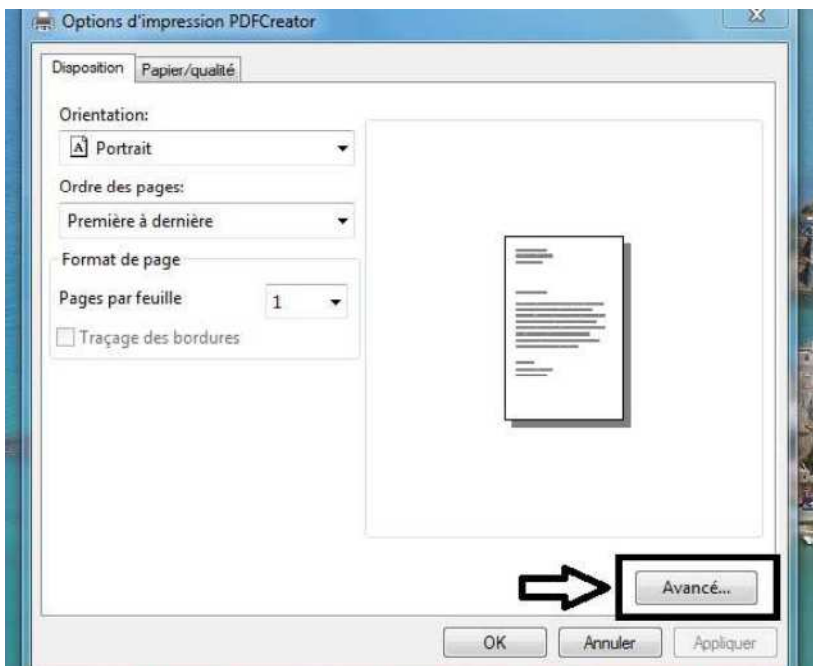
Options d'impression PDFCreator

Disposition | Papier/qualité

Orientation:
Portrait

Ordre des pages:
Première à dernière

Format de page
Pages par feuille 1
Traçage des bordures

Avancé...

OK Annuler Appliquer